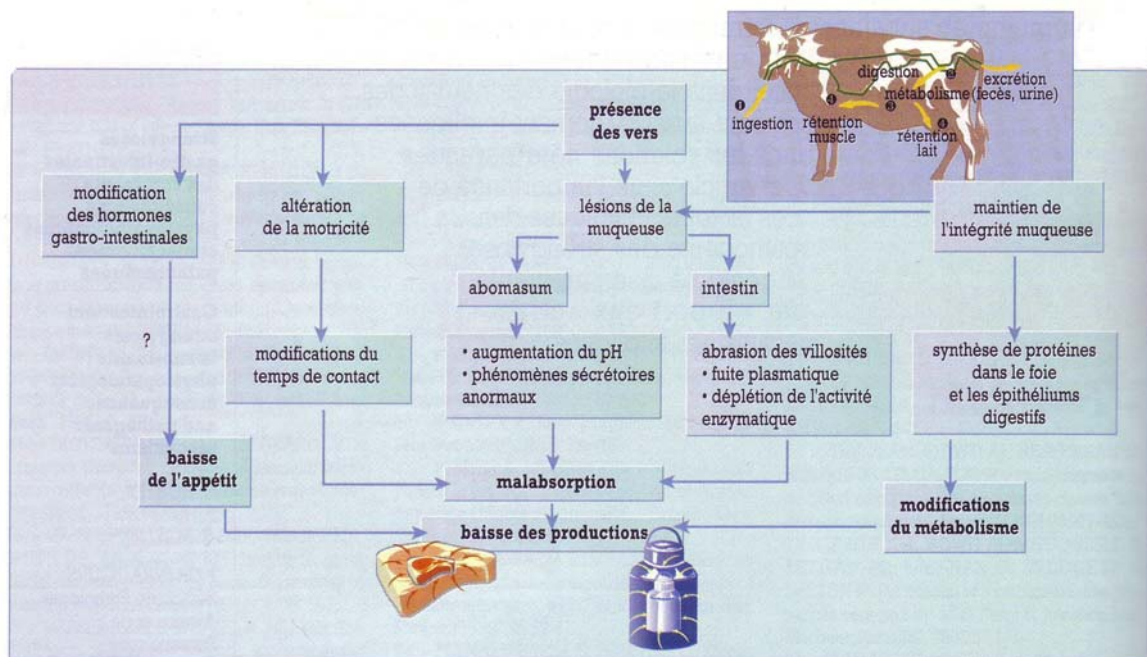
digestion
excrétion
métabolisme (fecès, urine)
❶ ingestion
❸ rétention muscle
❹ rétention lait

présence des vers

modification des hormones gastro-intestinales

altération de la motricité

lésions de la muqueuse

maintien de l'intégrité muqueuse

abomasum

intestin

?

modifications du temps de contact

• augmentation du pH
• phénomènes sécrétoires anormaux

abrasion des villosités
• fuite plasmatique
• déplétion de l'activité enzymatique

synthèse de protéines dans le foie et les épithéliums digestifs

baisse de l'appétit

malabsorption

modifications du métabolisme

baisse des productions